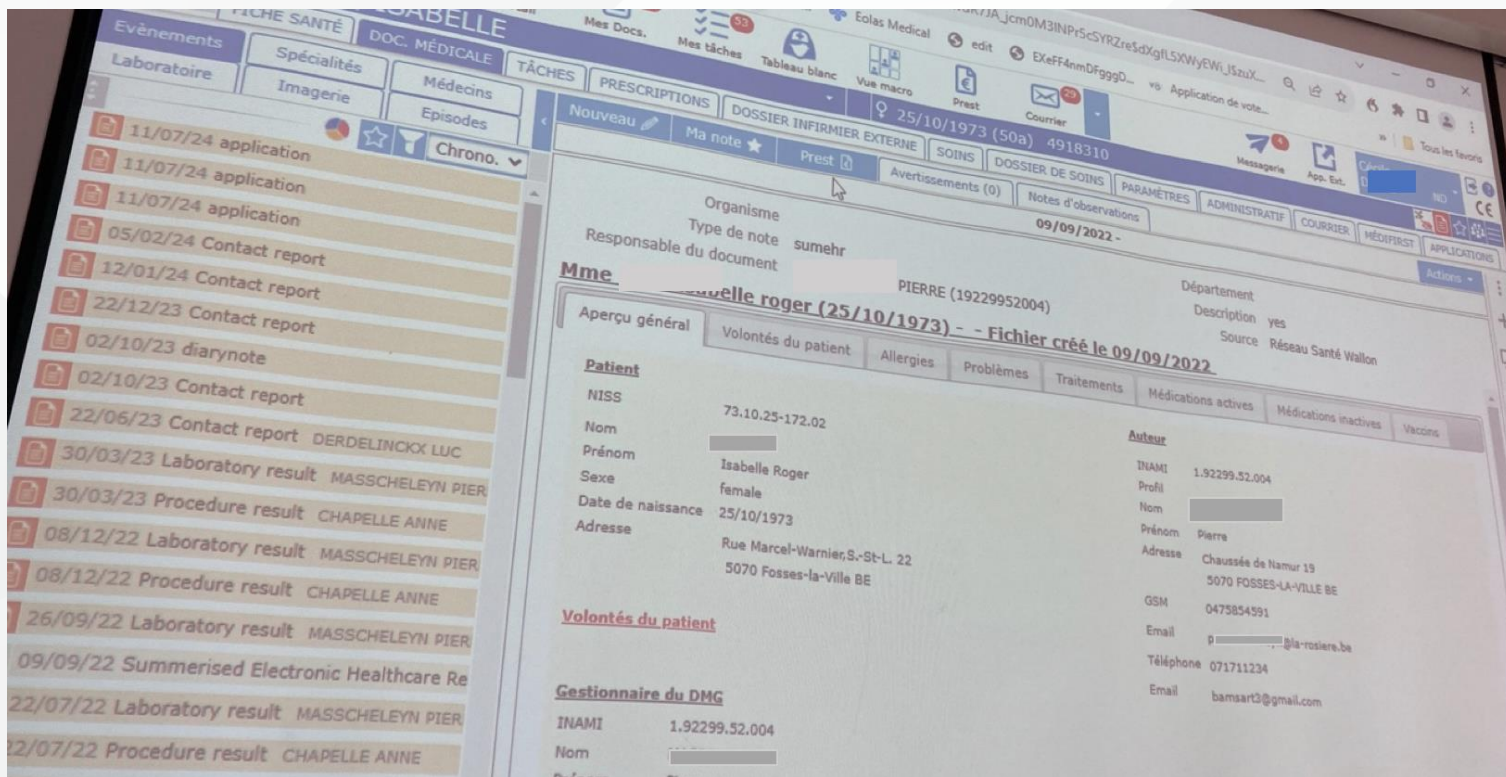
FICHE SANTÉ
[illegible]SABELLE
Evènements
DOC. MÉDICALE
Spécialités
Laboratoire
TÂCHES
Médecins
Imagerie
PRESCRIPTIONS
Episodes
Chrono.
Mes Docs.
53
Mes tâches
Tableau blanc
Vue macro
Prest
Courrier
Eolas Medical
edit
EXeFF4nmDFgggD...
Application de vote...
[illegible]JA_jcm0M3INPr5cSYRZre5dXgfL5XWyEWi_I5zuX...
Tous les favoris
Messagerie
App. Ext.
Nouveau
Ma note
Prest
DOSSIER INFIRMIER EXTERNE
25/10/1973 (50a) 4918310
SOINS
DOSSIER DE SOINS
PARAMÈTRES
ADMINISTRATIF
COURRIER
MÉDIFIRST
APPLICATIONS
Avertissements (0)
Notes d'observations
Actions
11/07/24 application
11/07/24 application
11/07/24 application
05/02/24 Contact report
12/01/24 Contact report
22/12/23 Contact report
02/10/23 diarynote
02/10/23 Contact report
22/06/23 Contact report DERDELINCKX LUC
30/03/23 Laboratory result MASSCHELEYN PIER
30/03/23 Procedure result CHAPELLE ANNE
08/12/22 Laboratory result MASSCHELEYN PIER
08/12/22 Procedure result CHAPELLE ANNE
26/09/22 Laboratory result MASSCHELEYN PIER
09/09/22 Summerised Electronic Healthcare Re
22/07/22 Laboratory result MASSCHELEYN PIER
22/07/22 Procedure result CHAPELLE ANNE

Organisme
09/09/2022 -
Type de note sumehr
Responsable du document
PIERRE (19229952004)
Département
Mme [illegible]belle roger (25/10/1973) - - Fichier créé le 09/09/2022
Description yes
Source Réseau Santé Wallon
Aperçu général
Volontés du patient
Allergies
Problèmes
Traitements
Médications actives
Médications inactives
Vaccins
Patient
NISS 73.10.25-172.02
Nom
Prénom Isabelle Roger
Sexe female
Date de naissance 25/10/1973
Adresse Rue Marcel-Warnier,S.-St-L. 22
5070 Fosses-la-Ville BE
Auteur
INAMI 1.92299.52.004
Profil
Nom
Prénom Pierre
Adresse Chaussée de Namur 19
5070 FOSSES-LA-VILLE BE
GSM 0475854591
Email p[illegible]@la-rosiere.be
Téléphone 071711234
Email bamsart3@gmail.com
Volontés du patient
Gestionnaire du DMG
INAMI 1.92299.52.004
Nom